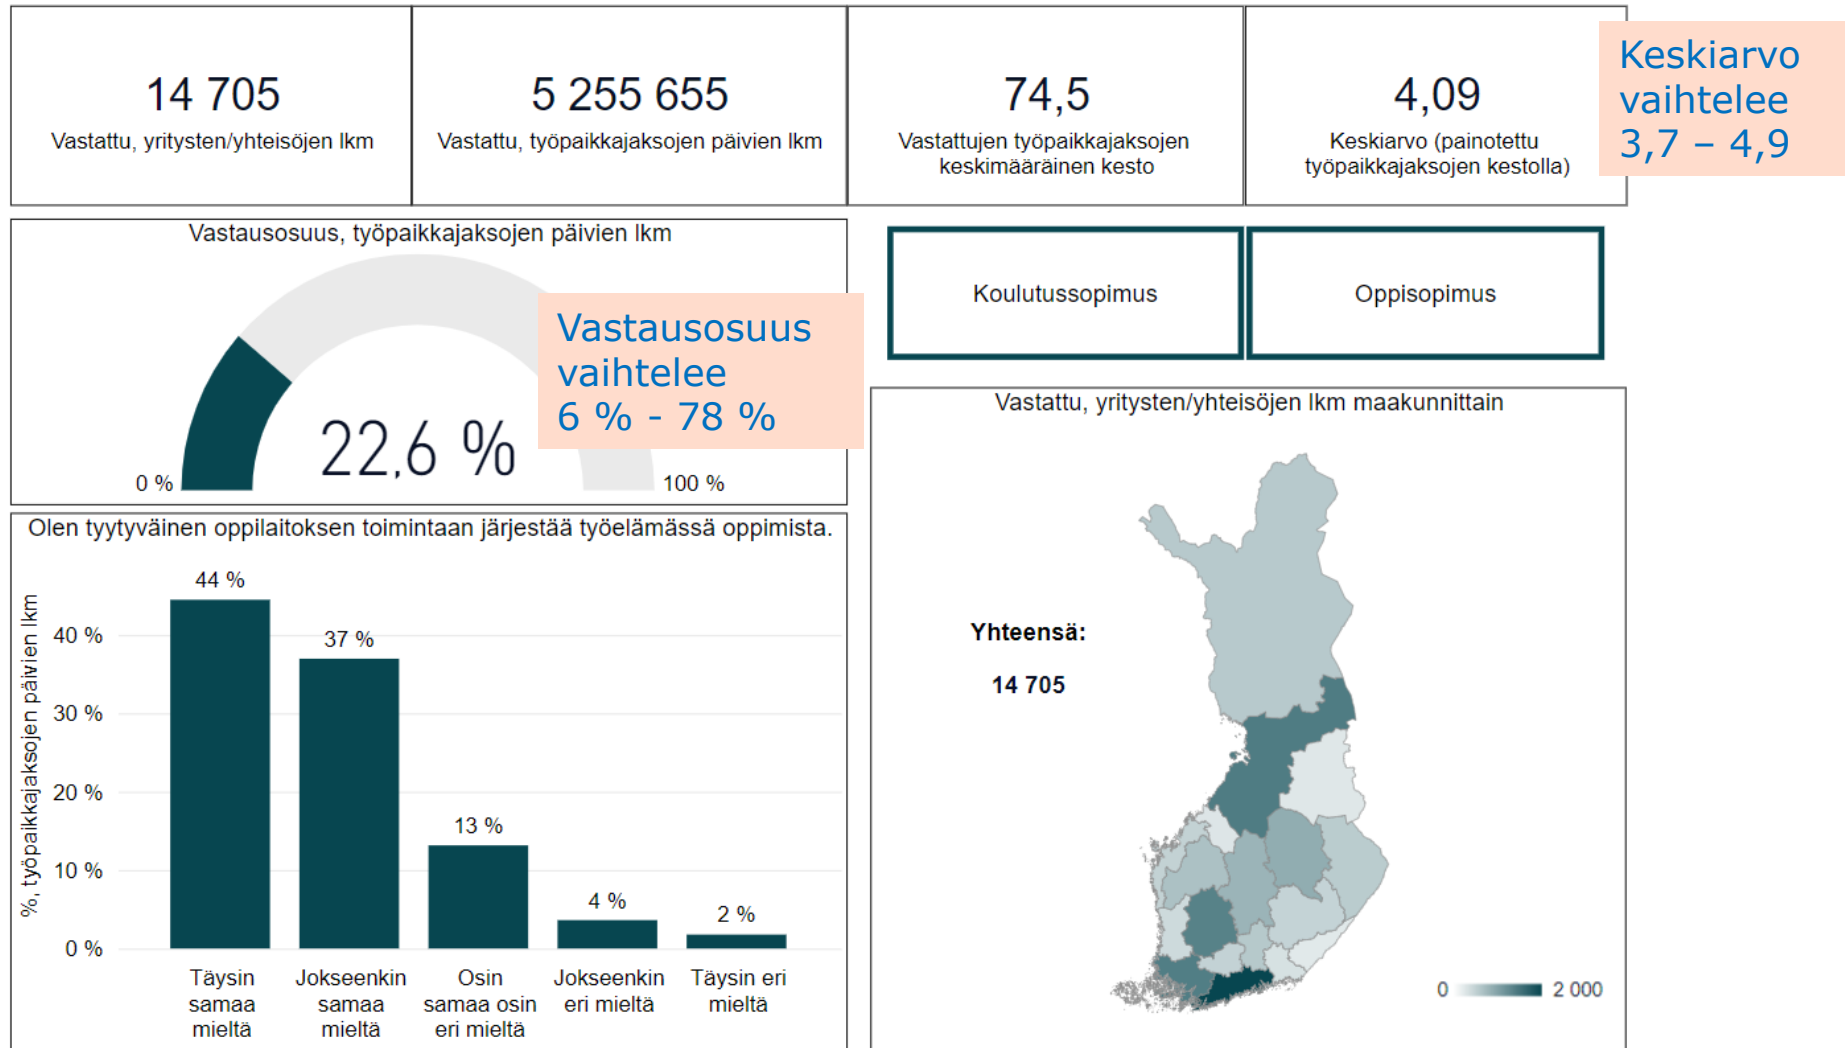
14 705
Vastattu, yritysten/yhteisöjen lkm

5 255 655
Vastattu, työpaikkajaksojen päivien lkm

74,5
Vastattujen työpaikkajaksojen keskimääräinen kesto

4,09
Keskiarvo (painotettu työpaikkajaksojen kestolla)

Keskiarvo vaihtelee 3,7 – 4,9

Vastausosuus, työpaikkajaksojen päivien lkm

0 %

22,6 %

100 %

Vastausosuus vaihtelee 6 % - 78 %

Koulutussopimus

Oppisopimus

Vastattu, yritysten/yhteisöjen lkm maakunnittain

Yhteensä:

14 705

0

2 000

Olen tyytyväinen oppilaitoksen toimintaan järjestää työelämässä oppimista.

%, työpaikkajaksojen päivien lkm

40 %
30 %
20 %
10 %
0 %

44 %
37 %
13 %
4 %
2 %

Täysin samaa mieltä
Jokseenkin samaa mieltä
Osin samaa osin eri mieltä
Jokseenkin eri mieltä
Täysin eri mieltä